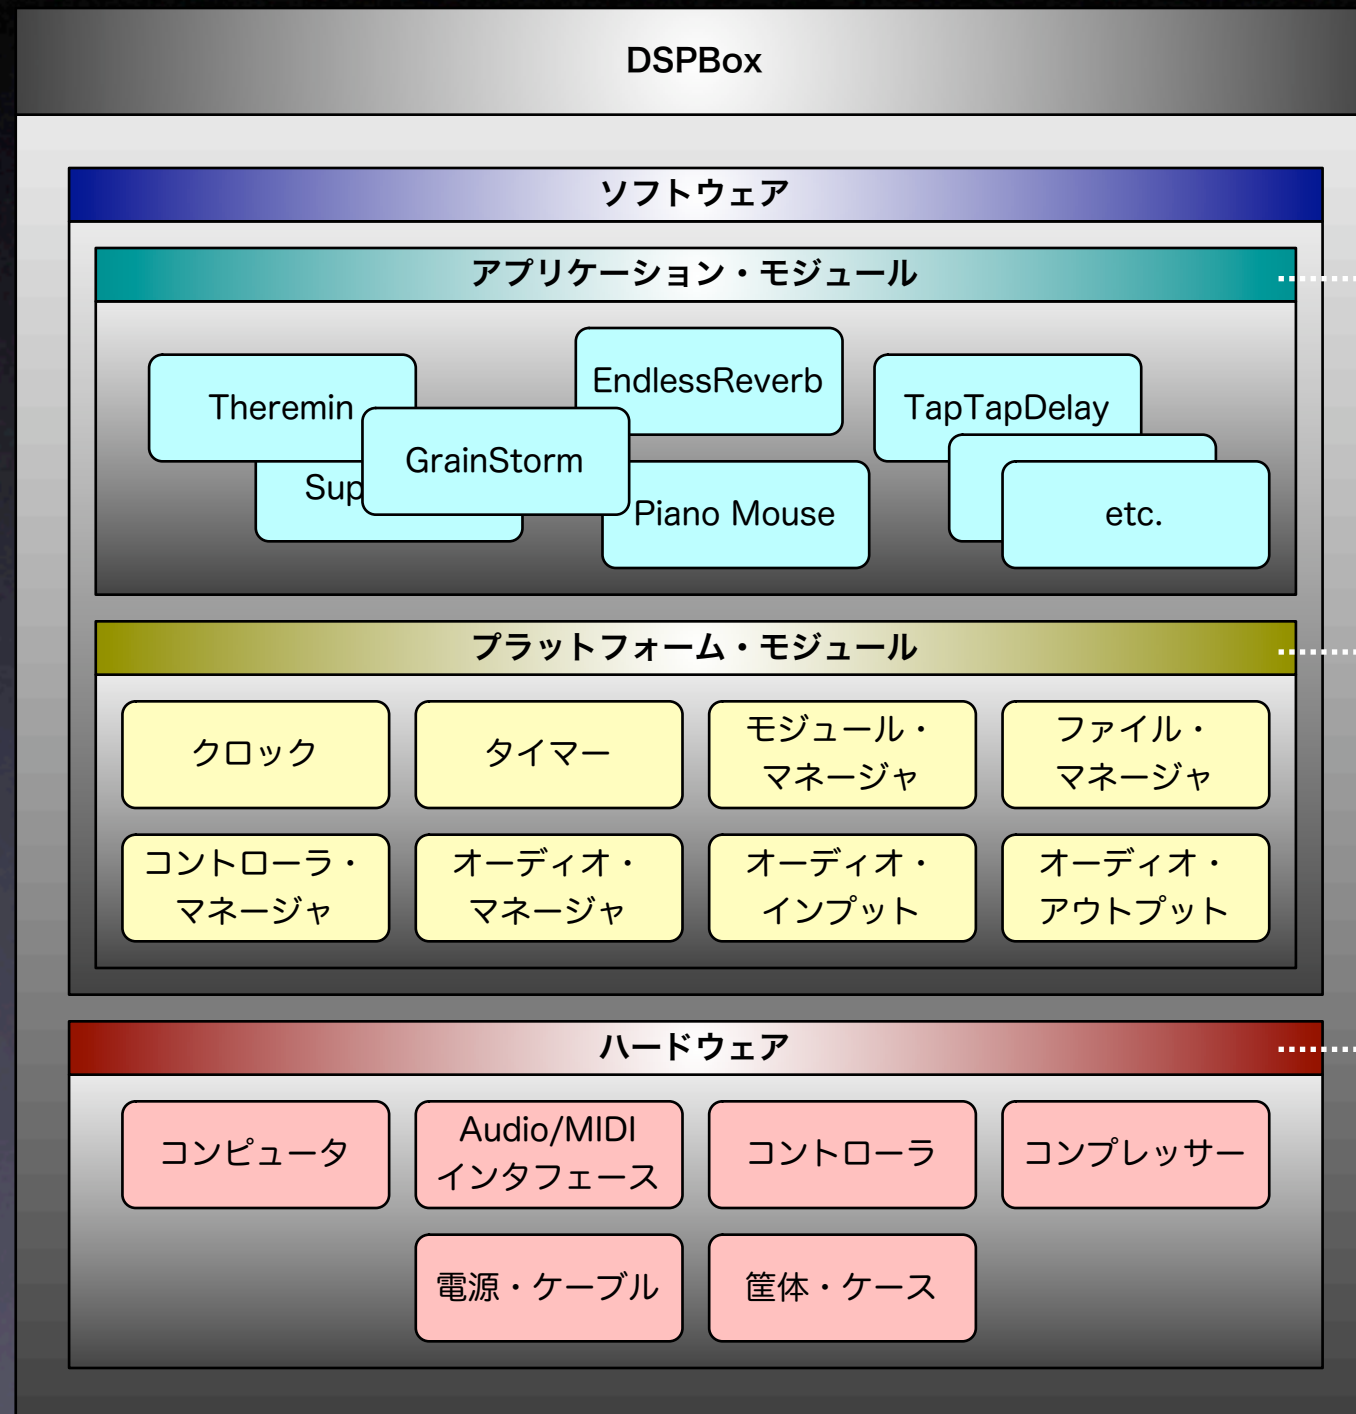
DSPBox

ソフトウェア

アプリケーション・モジュール

Theremin

Sup

GrainStorm

EndlessReverb

Piano Mouse

TapTapDelay

etc.

プラットフォーム・モジュール

クロック

タイマー

モジュール・マネージャ

ファイル・マネージャ

コントローラ・マネージャ

オーディオ・マネージャ

オーディオ・インプット

オーディオ・アウトプット

ハードウェア

コンピュータ

Audio/MIDI インタフェース

コントローラ

コンプレッサー

電源・ケーブル

筐体・ケース